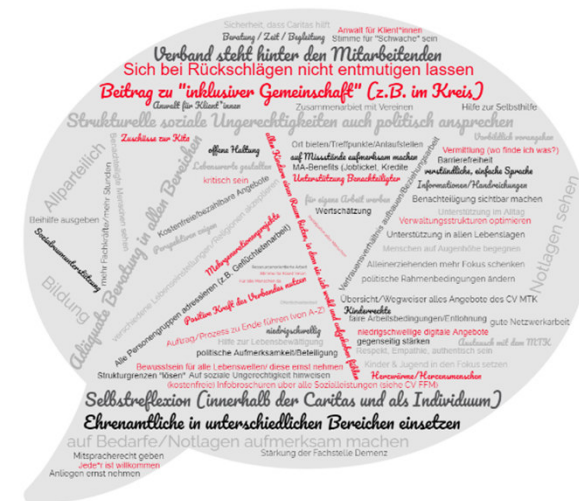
Sicherheit, dass Caritas hilft
Anwalt für Klient*innen
Beratung / Zeit / Begleitung
Stimme für "Schwache" sein
Verband steht hinter den Mitarbeitenden
Sich bei Rückschlägen nicht entmutigen lassen
Beitrag zu "inklusiver Gemeinschaft" (z.B. im Kreis)
Anwalt für Klient*innen
Zusammenarbeit mit Vereinen
Hilfe zur Selbsthilfe
Strukturelle soziale Ungerechtigkeiten auch politisch ansprechen
Vorbildlich vorangehen
Zuschüsse zur Kita
offene Haltung
Ort bieten/Treffpunkt/Anlaufstellen
Vermittlung (wo finde ich was?)
Allparteilich
Lebensorte gestalten
auf Missstände aufmerksam machen
Barrierefreiheit
kritisch sein
MA-Benefits (Jobticket, Kredite)
verständliche, einfache Sprache
Unterstützung Benachteiligter
Informationen/Handreichungen
Kostenfreie/bezahlbare Angebote
für eigene Arbeit werben
Benachteiligung sichtbar machen
Teilhabe ausgeben
Perspektive zeigen
Wertschätzung
Unterstützung im Alltag
Verwaltungsstrukturen optimieren
Unterstützung in allen Lebenslagen
Sozialraumorientierung
mehr Fachkräfte/mehr Stunden
Menschen auf Augenhöhe begegnen
Alleinerziehenden mehr Fokus schenken
Mehrgenerationenprojekte
politische Rahmenbedingungen ändern
Bildung
Alle Personengruppen adressieren (z.B. Geflüchtete/Inhaftierte)
Übersicht/Wegweiser alles Angebote des CV MTK
Positive Kraft des Verbandes nutzen
Kinderrechte
faire Arbeitsbedingungen/Entlohnung
gute Netzwerkarbeit
Adäquate Beratung in allen Bereichen
Auftrag/Prozess zu Ende führen (von A-Z)
niedrigschwellige digitale Angebote
niedrigschwellig
gegenseitig stärken
Ausbau mit dem MTK
Hilfe zur Lebensbewältigung
Respekt, Empathie, authentisch sein
politische Aufmerksamkeit/Beteiligung
Kinder & Jugend in den Fokus
Bewusstsein für alle Lebenswelten/ diese ernst nehmen
Herzensoffene/Herzensmenschen
Strukturgrenzen "lösen" Auf soziale Ungerechtigkeit hinweisen
(kostenfreie) Infobroschüren über alle Sozialleistungen (siehe CV FFM)
Selbstreflexion (innerhalb der Caritas und als Individuum)
Ehrenamtliche in unterschiedlichen Bereichen einsetzen
auf Bedarfe/Notlagen aufmerksam machen
Notlagen sehen
Mitspracherecht geben
Stärkung der Fachstelle Demenz
Jede*r ist willkommen
Anliegen ernst nehmen
Alle Klienten einen Raum bieten, in dem sie sich wohl und aufgehoben fühlen
Vertrauensverhältnis aufbauen/Beziehungsarbeit
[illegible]